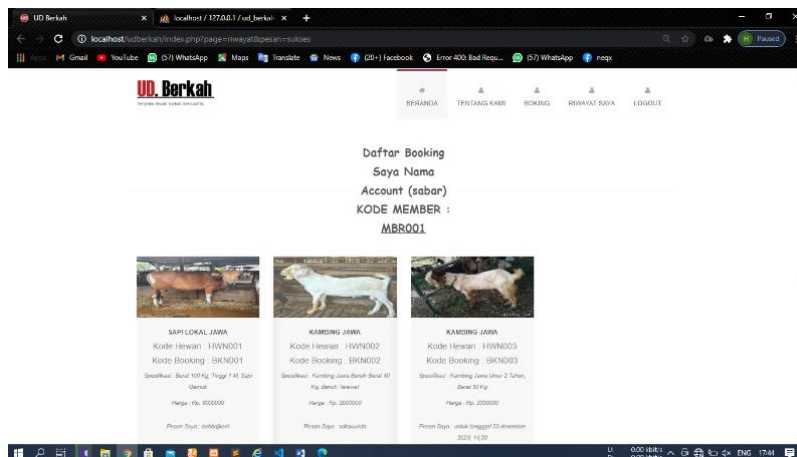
UD Berkah
localhost / 127.0.0.1 / ud_berkah
localhost/udberkah/index.php?page=riwayat&pesan=sukses
Paused
Apps Gmail YouTube (57) WhatsApp Maps Translate News (20+) Facebook Error 400: Bad Requ... (57) WhatsApp neqx

UD. Berkah
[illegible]

BERANDA TENTANG KAMI BOKING RIWAYAT SAYA LOGOUT

Daftar Booking Saya Nama Account (sabar)
KODE MEMBER : MBR001

SAPI LOKAL JAWA
Kode Hewan : HWN001
Kode Booking : BKN001
Spesifikasi : Berat 100 Kg, Tinggi 1 M, Sapi Qurban
Harga : Rp. 8000000
Pesan Saya : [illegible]

KAMBING JAWA
Kode Hewan : HWN002
Kode Booking : BKN002
Spesifikasi : Kambing Jawa Bersih Berat 40 Kg, Bersih, Terawat
Harga : Rp. 2000000
Pesan Saya : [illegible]

KAMBING JAWA
Kode Hewan : HWN003
Kode Booking : BKN003
Spesifikasi : Kambing Jawa Umur 2 Tahun, Berat 50 Kg
Harga : Rp. 2000000
Pesan Saya : untuk tanggal 23 desember 2020, 14:39

ENG 17:44